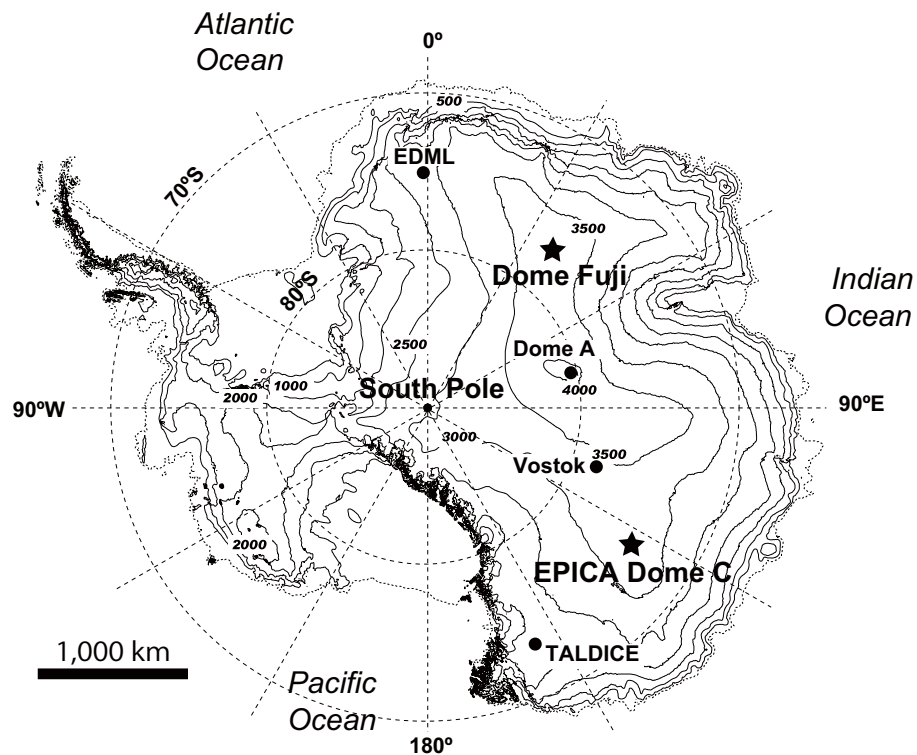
Atlantic Ocean

0º

500

EDML

70ºS

3500

Dome Fuji

Indian Ocean

80ºS

2500

Dome A

1000

4000

90ºW

2000

South Pole

90ºE

3000

3500

Vostok

2000

EPICA Dome C

1,000 km

TALDICE

Pacific Ocean

180º